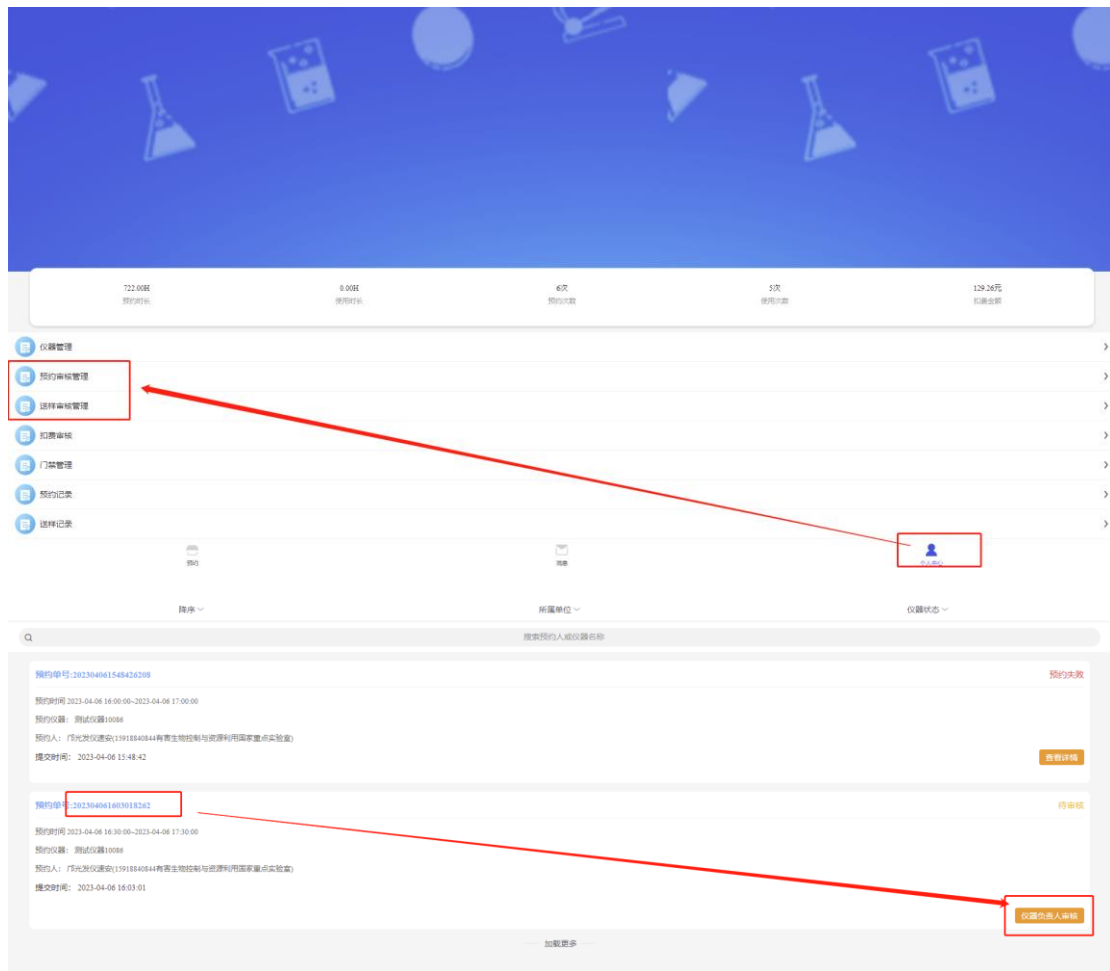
722.00H
预约时长

0.00H
使用时长

6次
预约次数

5次
使用次数

129.26元
扣费金额

仪器管理
预约审核管理
送样审核管理
扣费审核
门禁管理
预约记录
送样记录

预约
消息
个人中心

降序
所属单位
仪器状态

搜索预约人或仪器名称

预约单号:202304061548426208
预约失败
预约时间 2023-04-06 16:00:00~2023-04-06 17:00:00
预约仪器：测试仪器10086
预约人：邝光发仪速安(15918840844有害生物控制与资源利用国家重点实验室)
提交时间：2023-04-06 15:48:42
查看详情

预约单号:202304061603018262
待审核
预约时间 2023-04-06 16:30:00~2023-04-06 17:30:00
预约仪器：测试仪器10086
预约人：邝光发仪速安(15918840844有害生物控制与资源利用国家重点实验室)
提交时间：2023-04-06 16:03:01
仪器负责人审核

加载更多